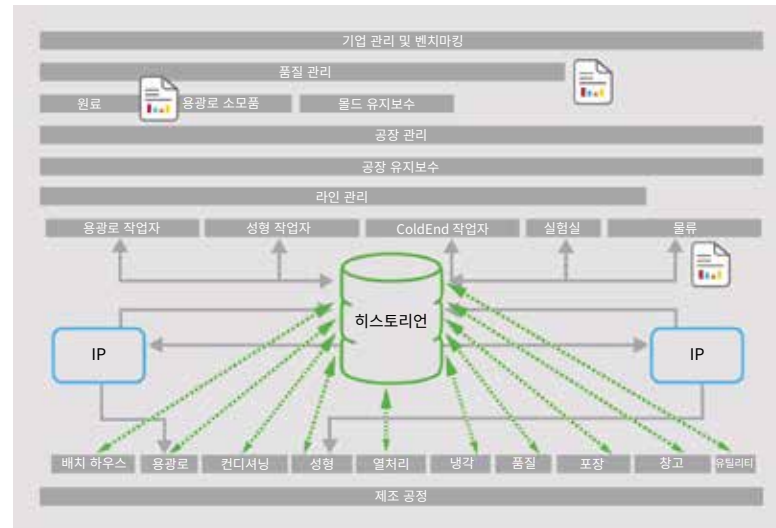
기업 관리 및 벤치마킹

품질 관리

원료

용광로 소모품

몰드 유지보수

공장 관리

공장 유지보수

라인 관리

용광로 작업자

성형 작업자

ColdEnd 작업자

실험실

물류

히스토리언

IP

IP

배치 하우스

용광로

컨디셔닝

성형

열처리

냉각

품질

포장

창고

유틸리티

제조 공정